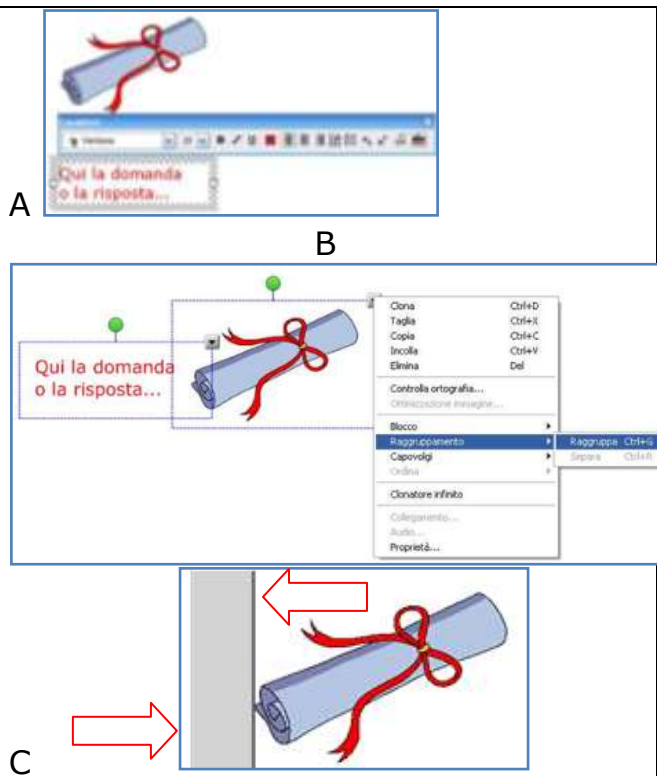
Qui la domanda o la risposta...

A

B

Qui la domanda o la risposta...

Clona Ctrl+D
Taglia Ctrl+X
Copia Ctrl+C
Incolla Ctrl+V
Elimina Del
Controlla ortografia...
Ottimizzazione immagine...
Blocco
Raggruppamento
Capovolgi
Ordina
Clonatore infinito
Collegamento...
Audio...
Proprietà...
Raggruppa Ctrl+G
Separa Ctrl+R

C